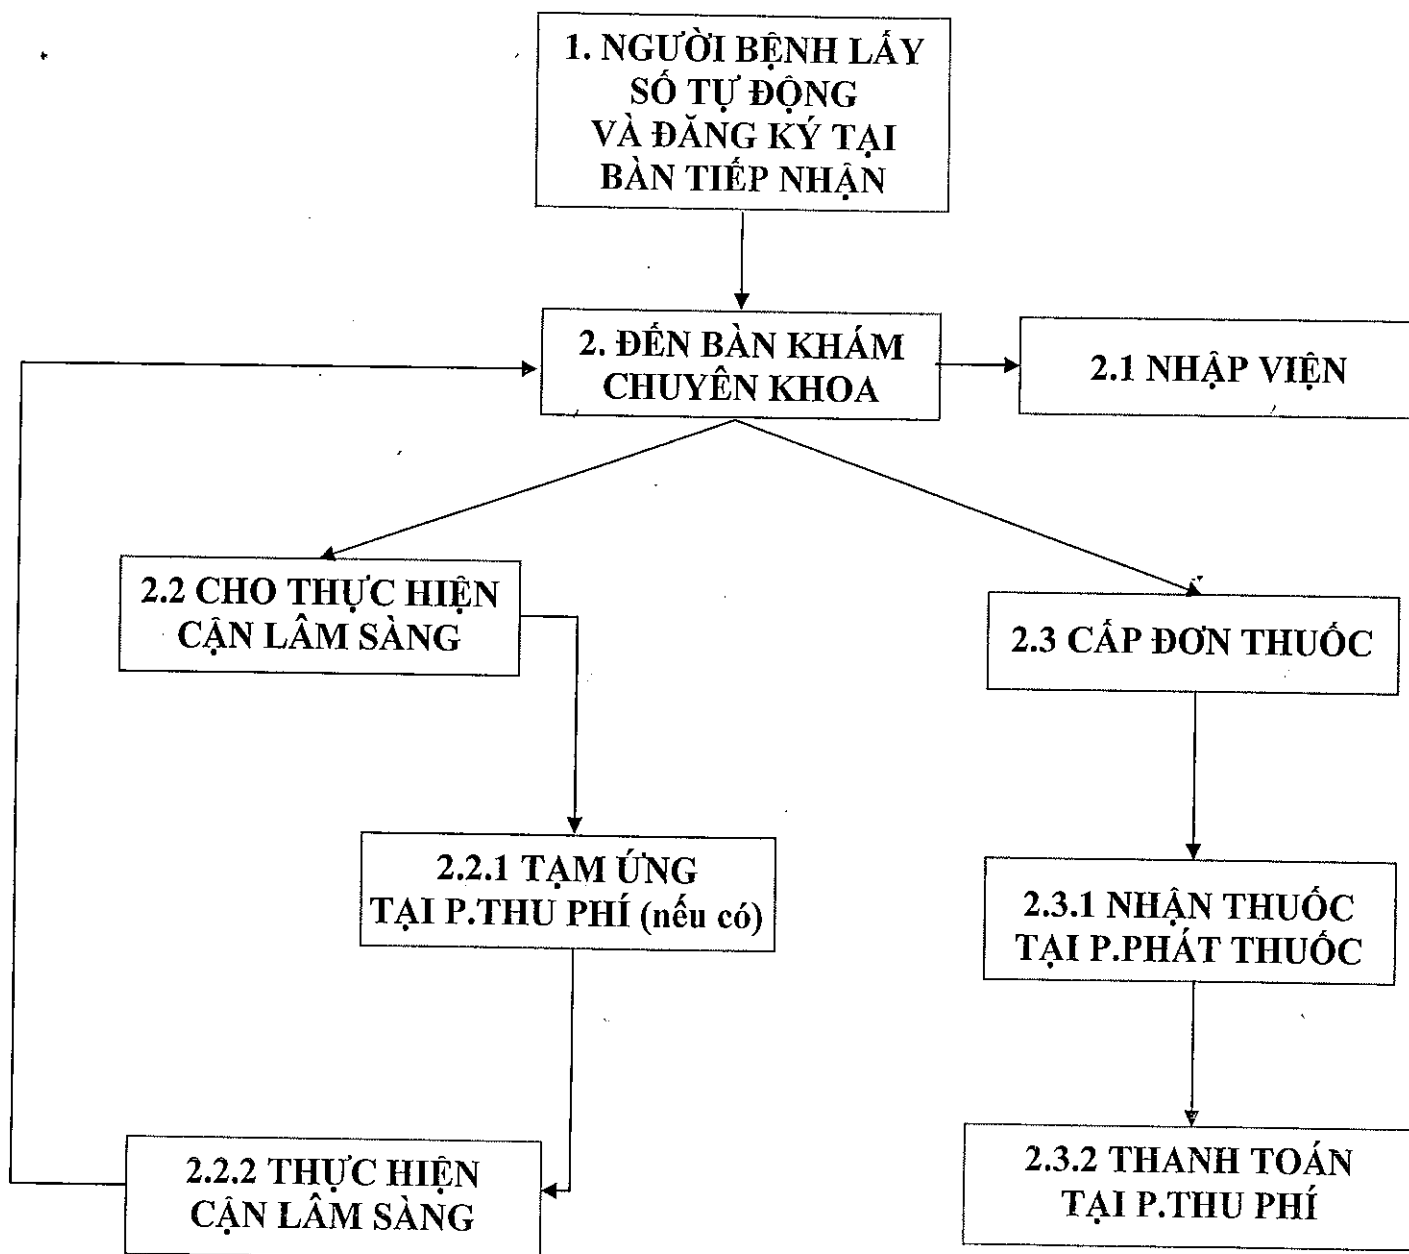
1. NGƯỜI BỆNH LẤY SỐ TỰ ĐỘNG VÀ ĐĂNG KÝ TẠI BÀN TIẾP NHẬN

2. ĐẾN BÀN KHÁM CHUYÊN KHOA

2.1 NHẬP VIỆN

2.2 CHO THỰC HIỆN CẬN LÂM SÀNG

2.3 CẤP ĐƠN THUỐC

2.2.1 TẠM ỨNG TẠI P.THU PHÍ (nếu có)

2.3.1 NHẬN THUỐC TẠI P.PHÁT THUỐC

2.2.2 THỰC HIỆN CẬN LÂM SÀNG

2.3.2 THANH TOÁN TẠI P.THU PHÍ